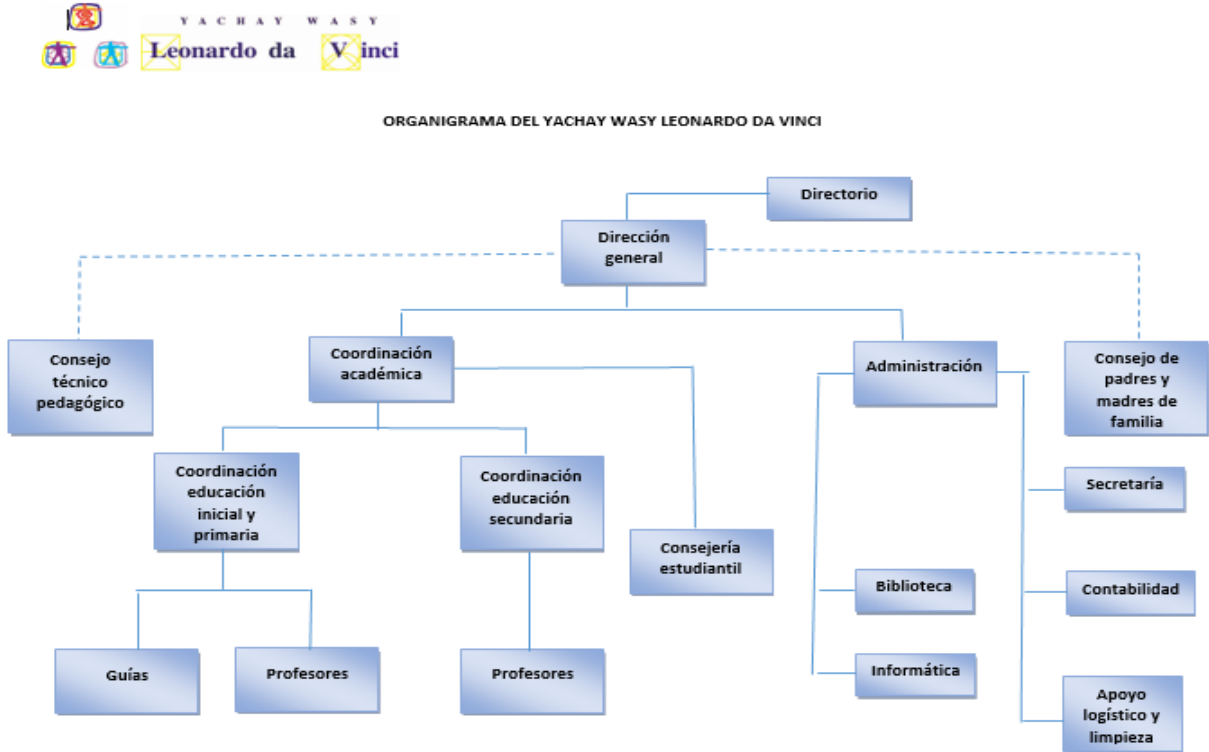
YACHAY WASY
Leonardo da Vinci

ORGANIGRAMA DEL YACHAY WASY LEONARDO DA VINCI

Directorio

Dirección general

Consejo técnico pedagógico

Coordinación académica

Administración

Consejo de padres y madres de familia

Coordinación educación inicial y primaria

Coordinación educación secundaria

Consejería estudiantil

Secretaría

Biblioteca

Contabilidad

Informática

Guías

Profesores

Profesores

Apoyo logístico y limpieza